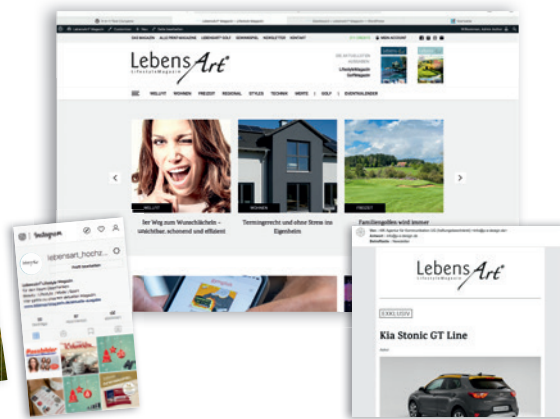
LebensArt
Lifestyle Magazin

WELLFIT WOHNEN FREIZEIT REGIONAL STYLES TECHNIK WERTE GOLF EVENTKALENDER

WELLFIT
Ihr Weg zum Wunschlächeln – unsichtbar, schonend und effizient

WOHNEN
Termingerecht und ohne Stress ins Eigenheim

FREIZEIT
Familiengolfen wird immer

Instagram
lebensart_hochz...

LebensArt
Lifestyle Magazin

EXKLUSIV

Kia Stonic GT Line